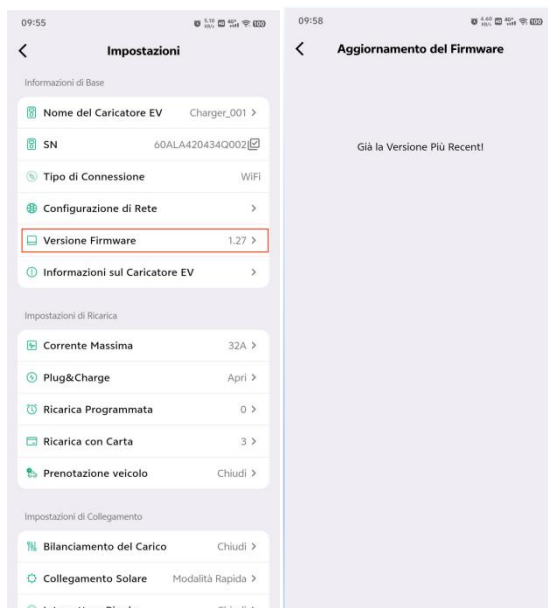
09:55

Impostazioni

Informazioni di Base

Nome del Caricatore EV Charger_001 >

SN 60ALA420434Q002

Tipo di Connessione WiFi

Configurazione di Rete >

Versione Firmware 1.27 >

Informazioni sul Caricatore EV >

Impostazioni di Ricarica

Corrente Massima 32A >

Plug&Charge Apri >

Ricarica Programmata 0 >

Ricarica con Carta 3 >

Prenotazione veicolo Chiudi >

Impostazioni di Collegamento

Bilanciamento del Carico Chiudi >

Collegamento Solare Modalità Rapida >

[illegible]

09:58

Aggiornamento del Firmware

Già la Versione Più Recent!